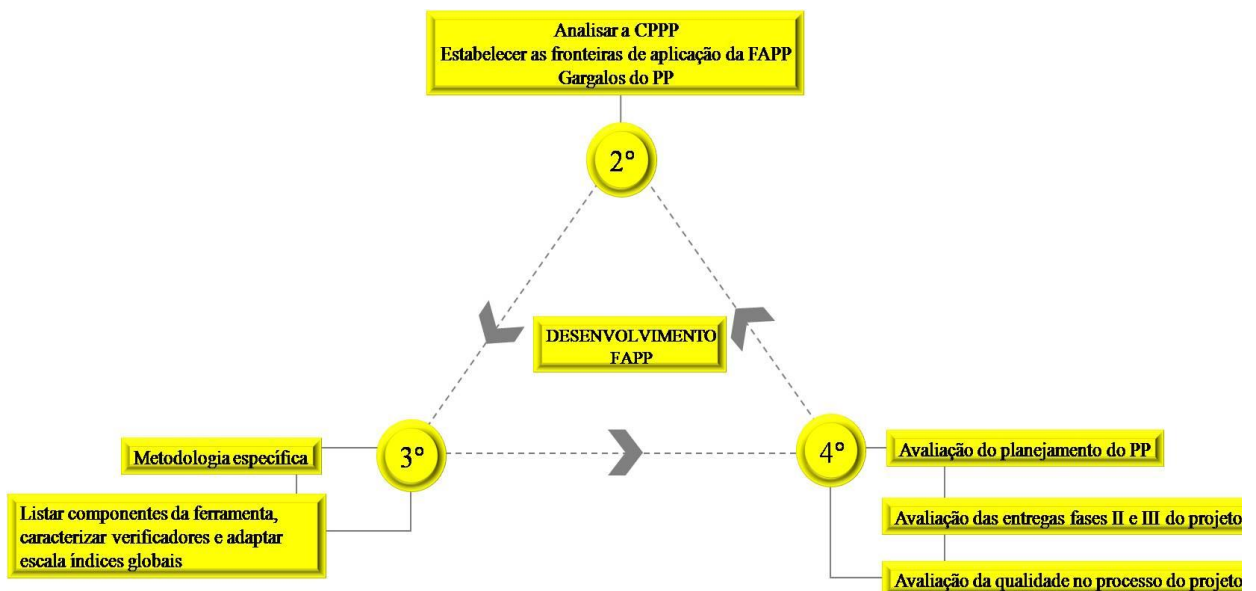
Analisar a CPPP
Estabelecer as fronteiras de aplicação da FAPP
Gargalos do PP

2°

DESENVOLVIMENTO
FAPP

Metodologia específica

3°

Listar componentes da ferramenta, caracterizar verificadores e adaptar escala índices globais

4°

Avaliação do planejamento do PP

Avaliação das entregas fases II e III do projeto

Avaliação da qualidade no processo do projeto